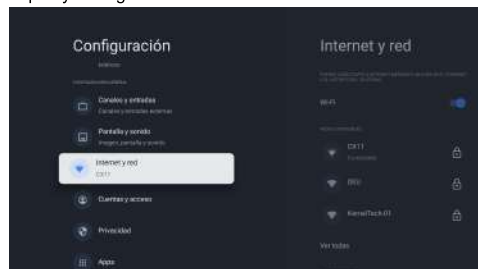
Configuración

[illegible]

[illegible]

Canales y entradas
Canales y entradas externas

Pantalla y sonido
Imagen, pantalla y sonido

Internet y red
CX11

Cuentas y acceso

Privacidad

Apps

Internet y red

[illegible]

Wi-Fi

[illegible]

CX11
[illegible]

DCU

KernelTech-01

Ver todas